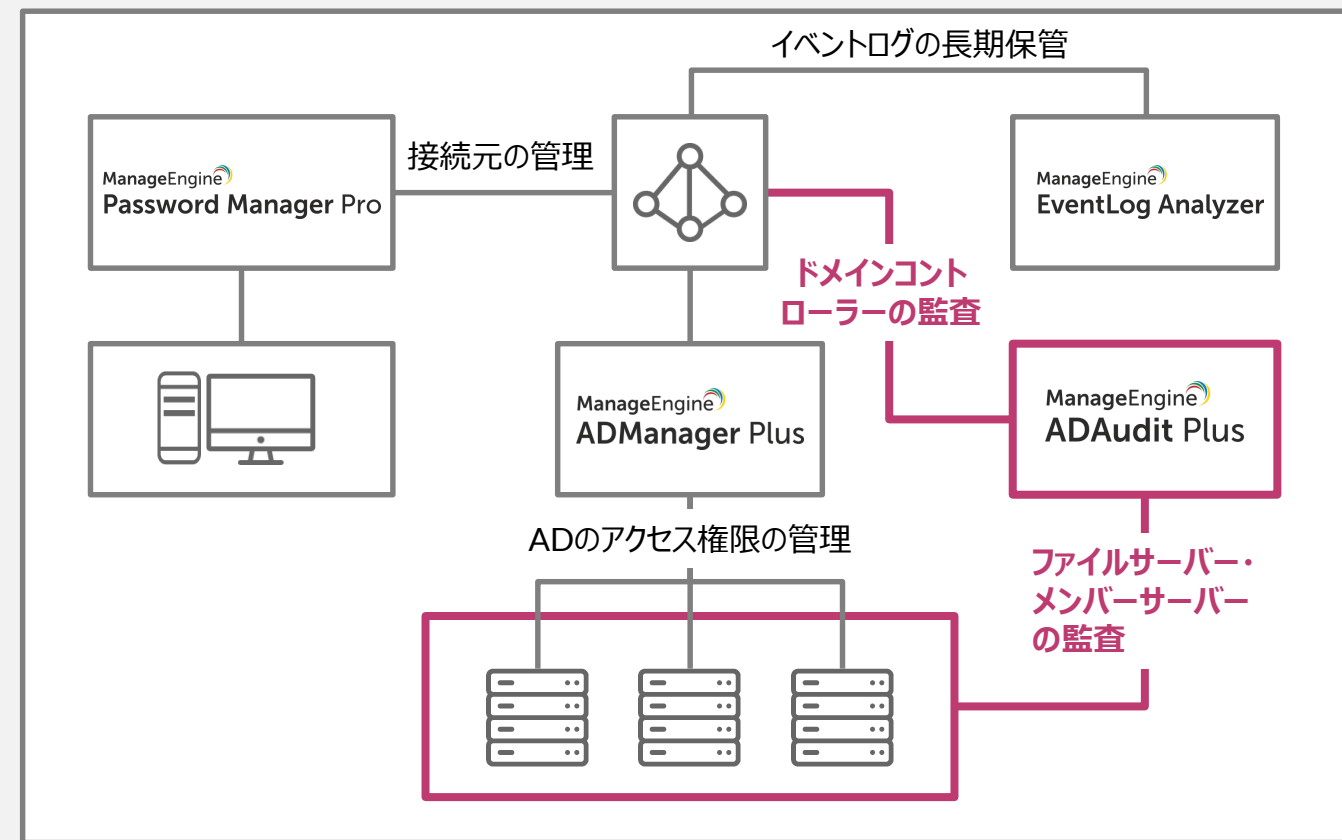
イベントログの長期保管

ManageEngine
Password Manager Pro

接続元の管理

ManageEngine
EventLog Analyzer

ドメインコントローラーの監査

ManageEngine
ADManager Plus

ManageEngine
ADAudit Plus

ADのアクセス権限の管理

ファイルサーバー・メンバーサーバーの監査